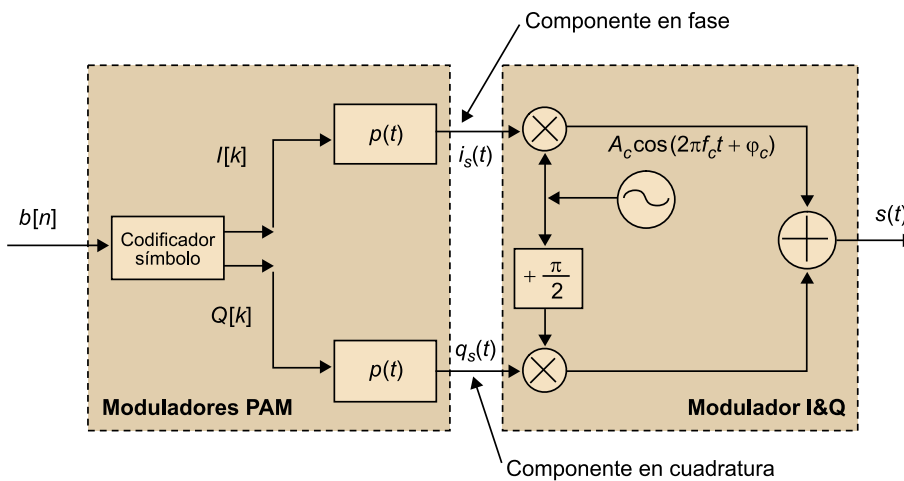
Componente en fase

$b[n]$

Codificador símbolo

$I[k]$

$Q[k]$

$p(t)$

$p(t)$

$i_s(t)$

$q_s(t)$

$A_c \cos(2\pi f_c t + \varphi_c)$

$+\frac{\pi}{2}$

$s(t)$

Moduladores PAM

Modulador I&Q

Componente en cuadratura